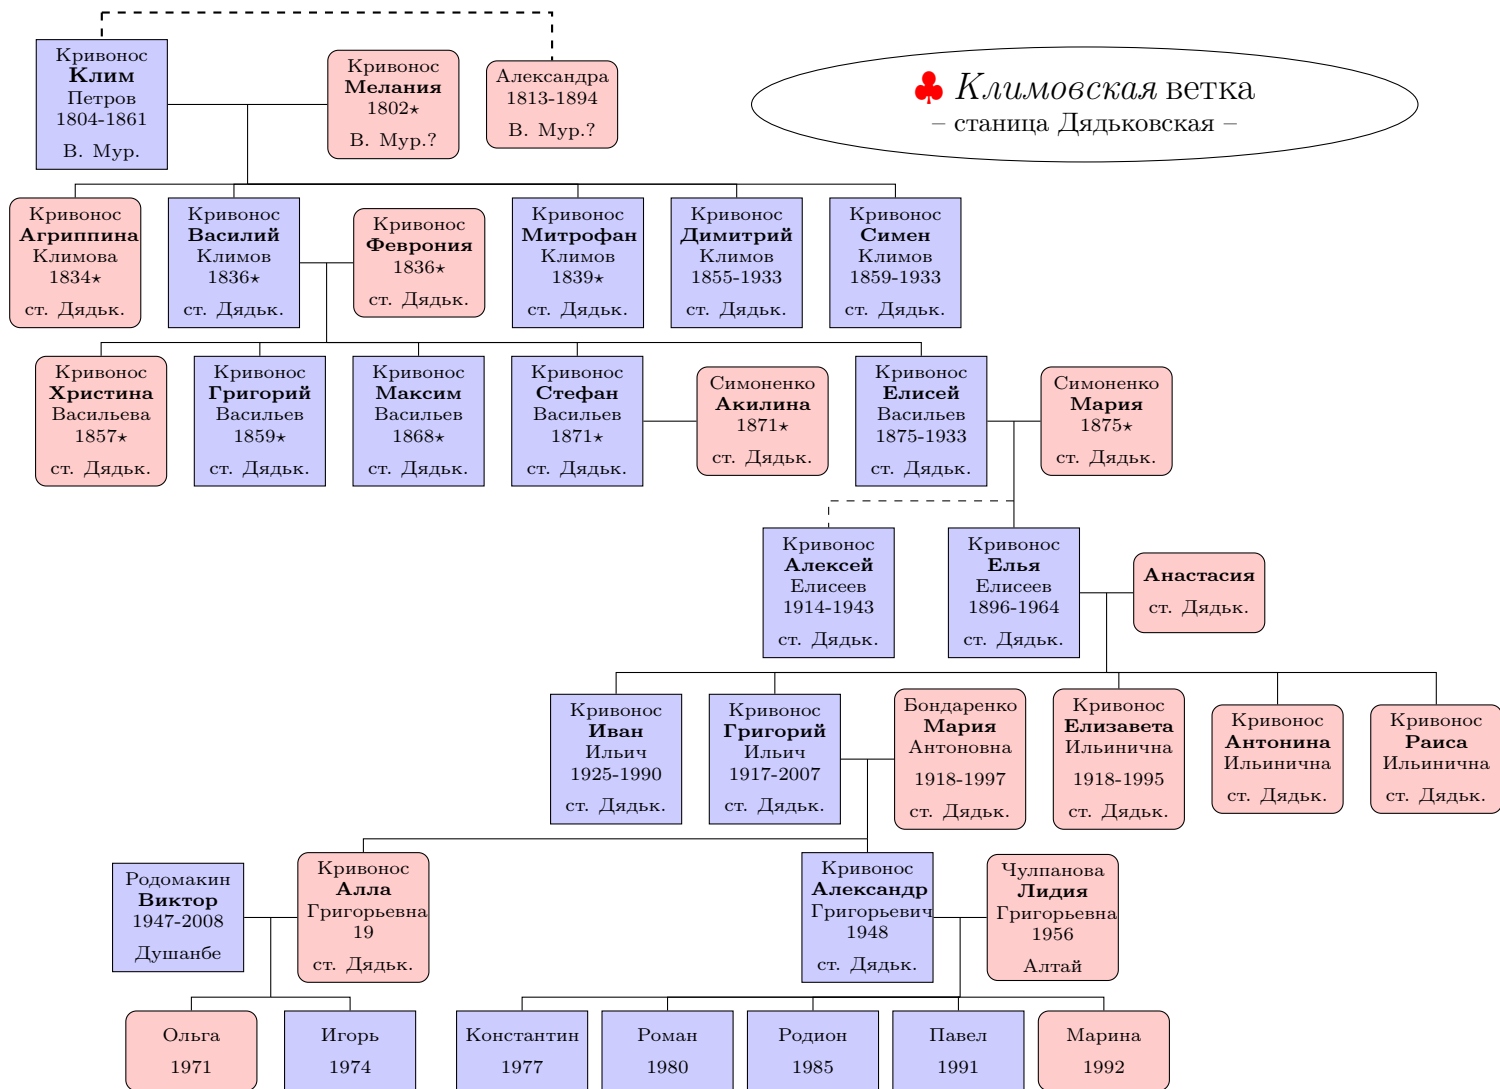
Кривонос
**Клим**
Петров
1804-1861
В. Мур.

Кривонос
**Мелания**
1802⋆
В. Мур.?

Александра
1813-1894
В. Мур.?

♣ *Климовская* ветка
– станица Дядьковская –

Кривонос
**Агриппина**
Климова
1834⋆
ст. Дядьк.

Кривонос
**Василий**
Климов
1836⋆
ст. Дядьк.

Кривонос
**Феврония**
1836⋆
ст. Дядьк.

Кривонос
**Митрофан**
Климов
1839⋆
ст. Дядьк.

Кривонос
**Димитрий**
Климов
1855-1933
ст. Дядьк.

Кривонос
**Симен**
Климов
1859-1933
ст. Дядьк.

Кривонос
**Христина**
Васильева
1857⋆
ст. Дядьк.

Кривонос
**Григорий**
Васильев
1859⋆
ст. Дядьк.

Кривонос
**Максим**
Васильев
1868⋆
ст. Дядьк.

Кривонос
**Стефан**
Васильев
1871⋆
ст. Дядьк.

Симоненко
**Акилина**
1871⋆
ст. Дядьк.

Кривонос
**Елисей**
Васильев
1875-1933
ст. Дядьк.

Симоненко
**Мария**
1875⋆
ст. Дядьк.

Кривонос
**Алексей**
Елисеев
1914-1943
ст. Дядьк.

Кривонос
**Елья**
Елисеев
1896-1964
ст. Дядьк.

**Анастасия**
ст. Дядьк.

Кривонос
**Иван**
Ильич
1925-1990
ст. Дядьк.

Кривонос
**Григорий**
Ильич
1917-2007
ст. Дядьк.

Бондаренко
**Мария**
Антоновна
1918-1997
ст. Дядьк.

Кривонос
**Елизавета**
Ильинична
1918-1995
ст. Дядьк.

Кривонос
**Антонина**
Ильинична
ст. Дядьк.

Кривонос
**Раиса**
Ильинична
ст. Дядьк.

Родомакин
**Виктор**
1947-2008
Душанбе

Кривонос
**Алла**
Григорьевна
19
ст. Дядьк.

Кривонос
**Александр**
Григорьевич
1948
ст. Дядьк.

Чулпанова
**Лидия**
Григорьевна
1956
Алтай

Ольга
1971

Игорь
1974

Константин
1977

Роман
1980

Родион
1985

Павел
1991

Марина
1992